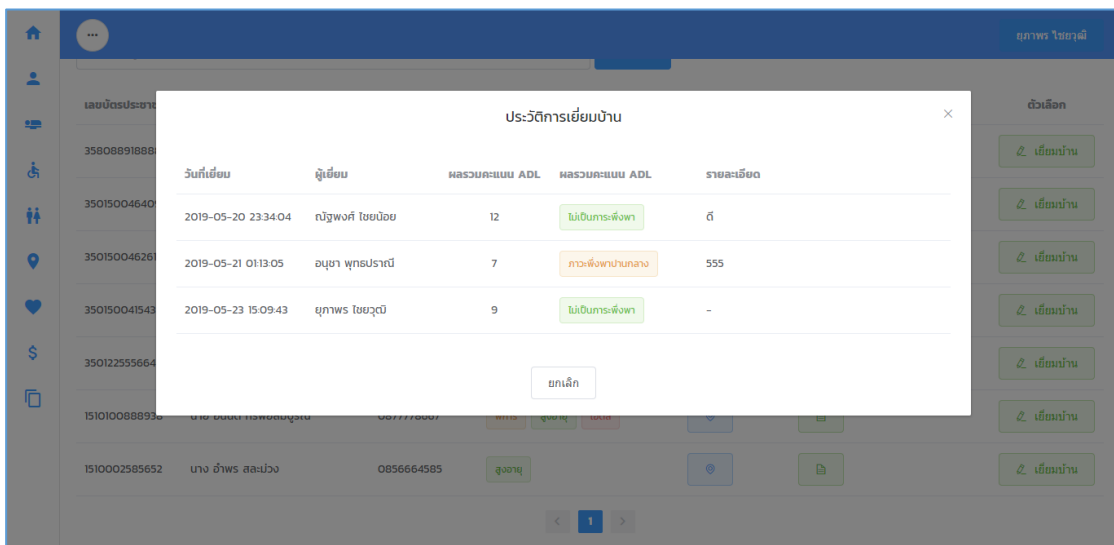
...

ยุภาพร ไชยวุฒิ

เลขบัตรประชา

ตัวเลือก

35808891888

เยี่ยมบ้าน

35015004640

เยี่ยมบ้าน

35015004626

เยี่ยมบ้าน

35015004154

เยี่ยมบ้าน

35012255566

เยี่ยมบ้าน

1510100888938

เยี่ยมบ้าน

1510002585652 นาง อำพร สละม่วง 0856664585 สูงอายุ

เยี่ยมบ้าน

1

ประวัติการเยี่ยมบ้าน

×

| วันที่เยี่ยม | ผู้เยี่ยม | ผลรวมคะแนน ADL | ผลรวมคะแนน ADL | รายละเอียด |
|---|---|---|---|---|
| 2019-05-20 23:34:04 | ณัฐพงศ์ ไชยน้อย | 12 | ไม่เป็นภาระพึ่งพา | ดี |
| 2019-05-21 01:13:05 | อนุชา พุทธปรานี | 7 | ภาวะพึ่งพาปานกลาง | 555 |
| 2019-05-23 15:09:43 | ยุภาพร ไชยวุฒิ | 9 | ไม่เป็นภาระพึ่งพา | - |

ยกเลิก